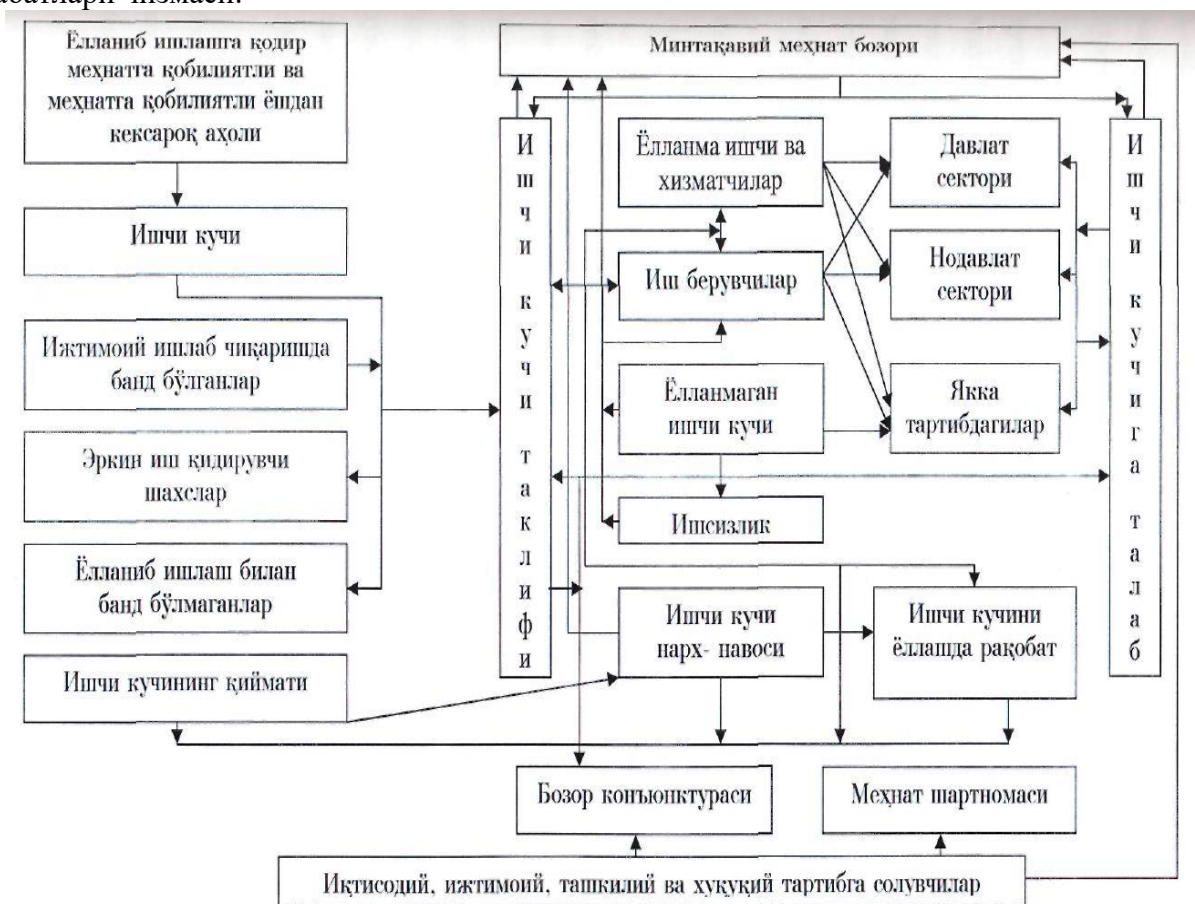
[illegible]абатлари чизмаси.

Ёлланиб ишлашга қодир меҳнатга қобилиятли ва меҳнатга қобилиятли ёшдан кексароқ аҳоли

Ишчи кучи

Ижтимоий ишлаб чиқаришда банд бўлганлар

Эркин иш қидирувчи шахслар

Ёлланиб ишлаш билан банд бўлмаганлар

Ишчи кучининг қиймати

Минтақавий меҳнат бозори

Ишчи кучи таклифи

Ёлланма ишчи ва хизматчилар

Иш берувчилар

Ёлланмаган ишчи кучи

Ишсизлик

Давлат сектори

Нодавлат сектори

Якка тартибдагилар

Ишчи кучига талаб

Ишчи кучи нарх- навоси

Ишчи кучини ёллашда рақобат

Бозор конъюнктураси

Меҳнат шартномаси

Иқтисодий, ижтимоий, ташкилий ва ҳуқуқий тартибга солувчилар